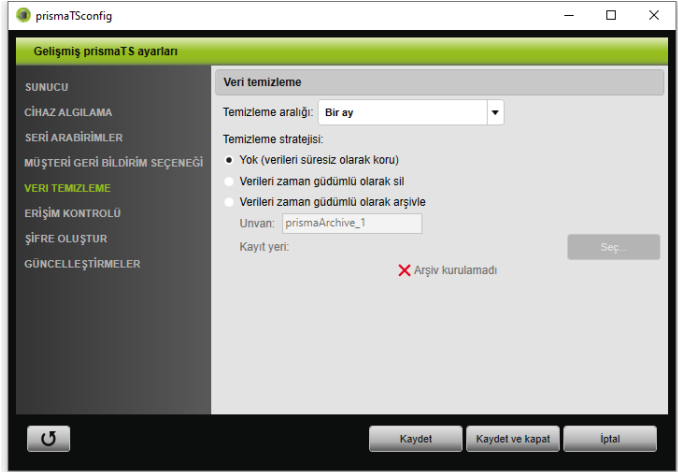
prismaTSconfig

Gelişmiş prismaTS ayarları

SUNUCU
CİHAZ ALGILAMA
SERİ ARABİRİMLER
MÜŞTERİ GERİ BİLDİRİM SEÇENEĞİ
VERİ TEMİZLEME
ERİŞİM KONTROLÜ
ŞİFRE OLUŞTUR
GÜNCELLEŞTİRMELER

Veri temizleme

Temizleme aralığı: Bir ay

Temizleme stratejisi:
Yok (verileri süresiz olarak koru)
Verileri zaman güdümlü olarak sil
Verileri zaman güdümlü olarak arşivle
Unvan: prismaArchive_1
Kayıt yeri:
Seç...
Arşiv kurulamadı

Kaydet
Kaydet ve kapat
İptal